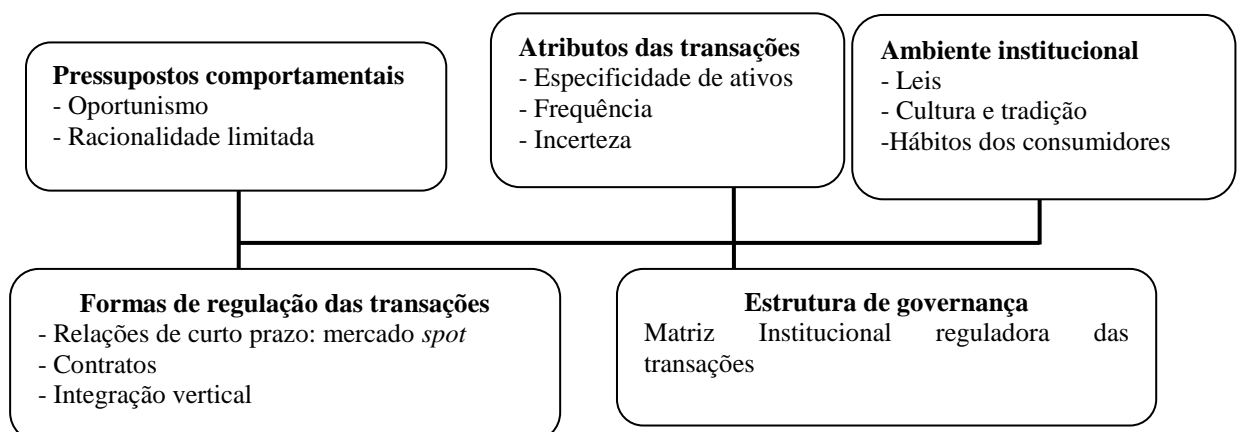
**Pressupostos comportamentais**
- Oportunismo
- Racionalidade limitada

**Atributos das transações**
- Especificidade de ativos
- Frequência
- Incerteza

**Ambiente institucional**
- Leis
- Cultura e tradição
-Hábitos dos consumidores

**Formas de regulação das transações**
- Relações de curto prazo: mercado *spot*
- Contratos
- Integração vertical

**Estrutura de governança**
Matriz Institucional reguladora das transações